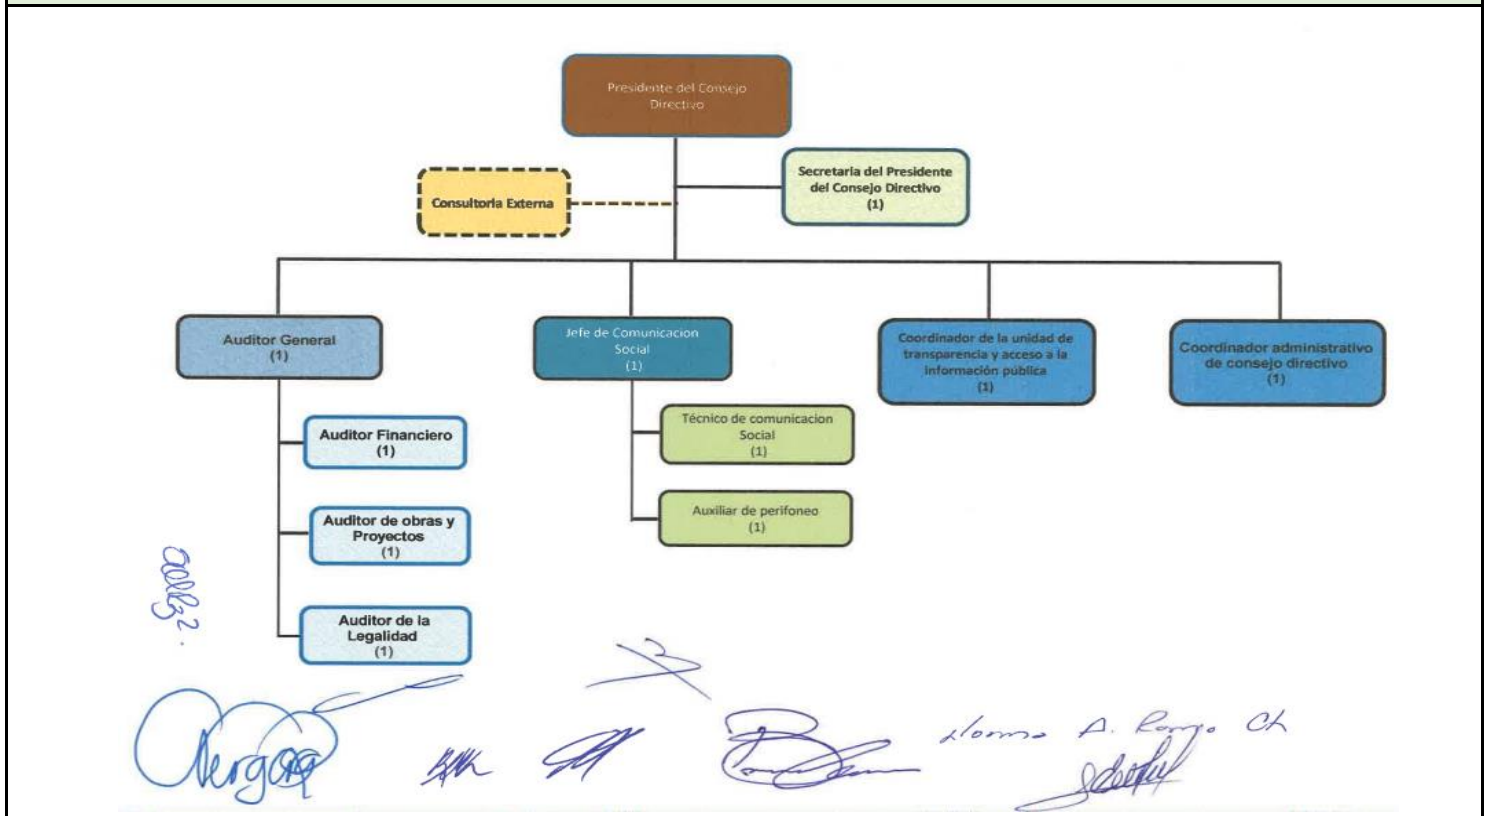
Presidente del Consejo Directivo

Consultoria Externa

Secretaria del Presidente del Consejo Directivo
(1)

Auditor General
(1)

Jefe de Comunicacion Social
(1)

Coordinador de la unidad de transparencia y acceso a la información pública
(1)

Coordinador administrativo de consejo directivo
(1)

Auditor Financiero
(1)

Auditor de obras y Proyectos
(1)

Auditor de la Legalidad
(1)

Técnico de comunicacion Social
(1)

Auxiliar de perifoneo
(1)

00082.

Norma A. Romo Ch